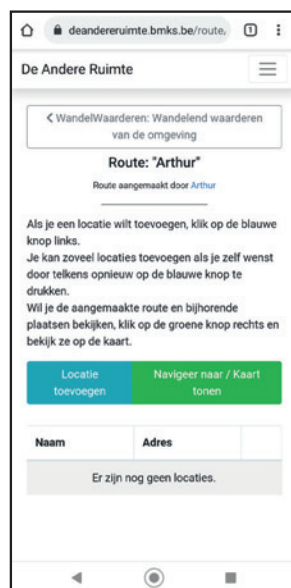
deandereruimte.bmks.be/route.

1

De Andere Ruimte

< WandelWaarderen: Wandelend waarderen van de omgeving

Route: "Arthur"

Route aangemaakt door Arthur

Als je een locatie wilt toevoegen, klik op de blauwe knop links.
Je kan zoveel locaties toevoegen als je zelf wenst door telkens opnieuw op de blauwe knop te drukken.
Wil je de aangemaakte route en bijhorende plaatsen bekijken, klik op de groene knop rechts en bekijk ze op de kaart.

Locatie toevoegen

Navigeer naar / Kaart tonen

| Naam | Adres | |
|---|---|---|
| Er zijn nog geen locaties. | | |